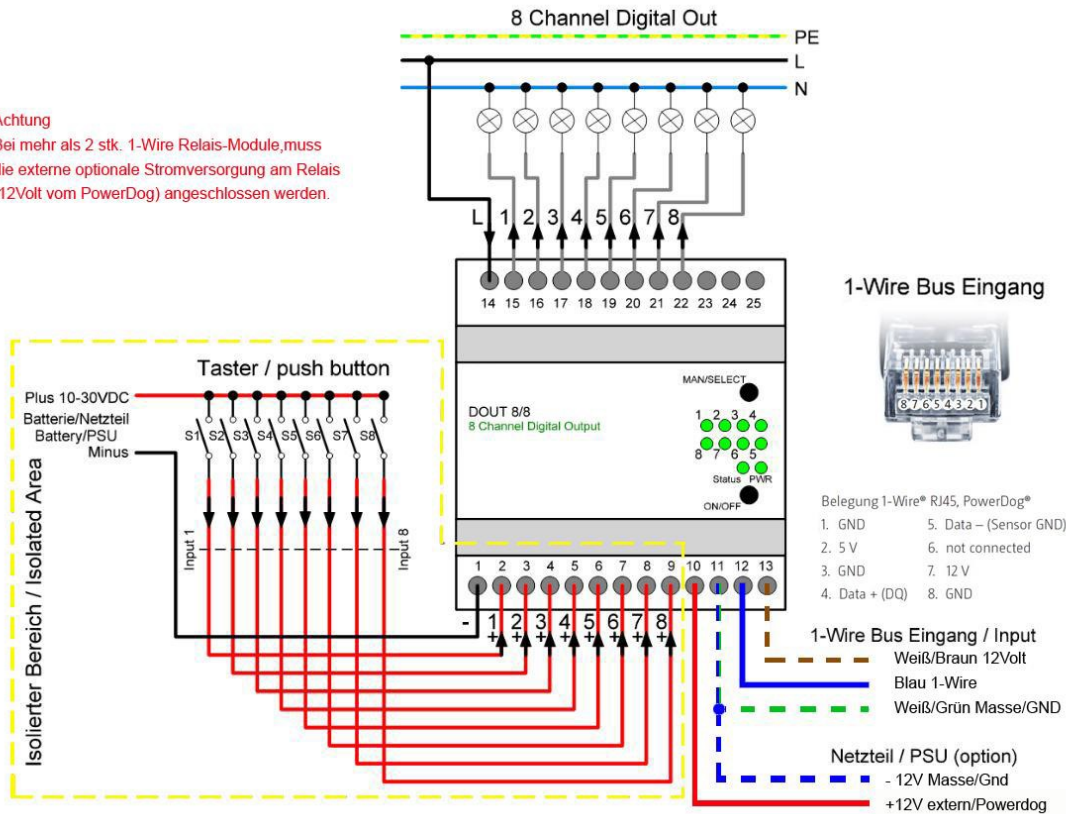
8 Channel Digital Out

PE
L
N

Achtung
Bei mehr als 2 stk. 1-Wire Relais-Module,muss die externe optionale Stromversorgung am Relais (12Volt vom PowerDog) angeschlossen werden.

L 1 2 3 4 5 6 7 8

14 15 16 17 18 19 20 21 22 23 24 25

1-Wire Bus Eingang

87654321

Taster / push button

Plus 10-30VDC
Batterie/Netzteil
Battery/PSU
Minus

S1 S2 S3 S4 S5 S6 S7 S8

MAN/SELECT

DOUT 8/8
8 Channel Digital Output

1 2 3 4
8 7 6 5
Status PWR

ON/OFF

Belegung 1-Wire® RJ45, PowerDog®

1. GND
2. 5 V
3. GND
4. Data + (DQ)
5. Data – (Sensor GND)
6. not connected
7. 12 V
8. GND

Isolierter Bereich / Isolated Area

Input 1
Input 8

1 2 3 4 5 6 7 8 9 10 11 12 13

- 1+ 2+ 3+ 4+ 5+ 6+ 7+ 8+

1-Wire Bus Eingang / Input
Weiß/Braun 12Volt
Blau 1-Wire
Weiß/Grün Masse/GND

Netzteil / PSU (option)
- 12V Masse/Gnd
+12V extern/Powerdog